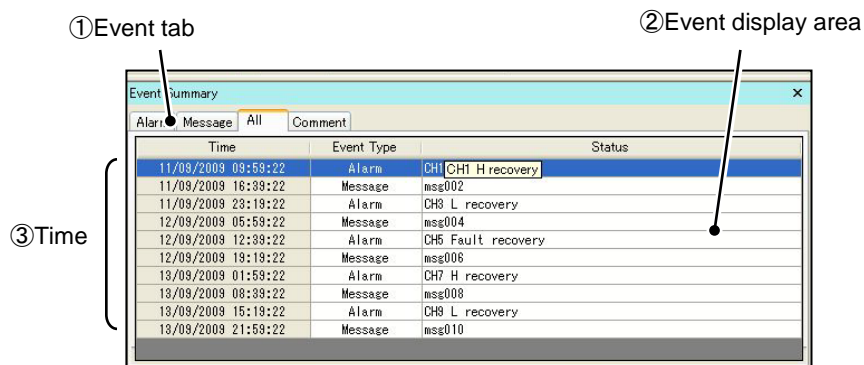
①Event tab

②Event display area

Event Summary ×

Alarm | Message | All | Comment

| Time | Event Type | Status |
|---|---|---|
| 11/09/2009 09:59:22 | Alarm | CH1 CH1 H recovery |
| 11/09/2009 16:39:22 | Message | msg002 |
| 11/09/2009 23:19:22 | Alarm | CH3 L recovery |
| 12/09/2009 05:59:22 | Message | msg004 |
| 12/09/2009 12:39:22 | Alarm | CH5 Fault recovery |
| 12/09/2009 19:19:22 | Message | msg006 |
| 13/09/2009 01:59:22 | Alarm | CH7 H recovery |
| 13/09/2009 08:39:22 | Message | msg008 |
| 13/09/2009 15:19:22 | Alarm | CH9 L recovery |
| 13/09/2009 21:59:22 | Message | msg010 |

③Time